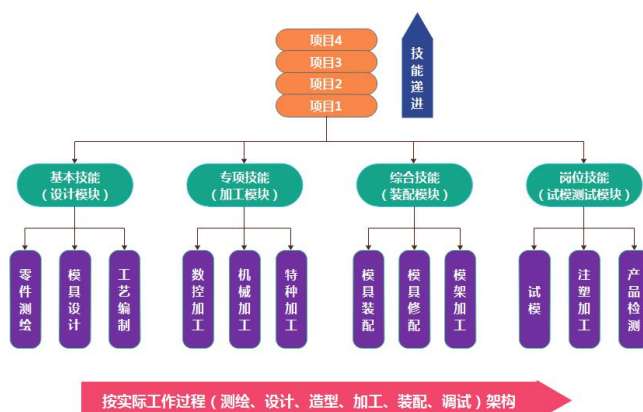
项目4
项目3
项目2
项目1

技能递进

基本技能（设计模块）
专项技能（加工模块）
综合技能（装配模块）
岗位技能（试模测试模块）

零件测绘
模具设计
工艺编制
数控加工
机械加工
特种加工
模具装配
模具修配
模架加工
试模
注塑加工
产品检测

按实际工作过程（测绘、设计、造型、加工、装配、调试）架构